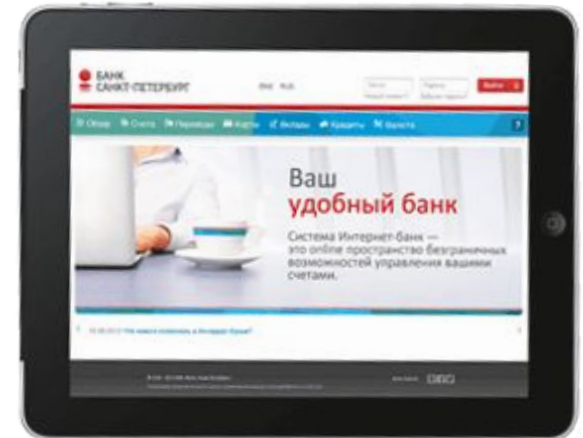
БАНК
САНКТ-ПЕТЕРБУРГ

ENG RUS

Логин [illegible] Пароль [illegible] Войти

Обзор Счета Переводы Карты Вклады Кредиты Валюта ?

Ваш
удобный банк

Система Интернет-банк — это online пространство безграничных возможностей управления вашими счетами.

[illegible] Что нового появилось в Интернет-банке?

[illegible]

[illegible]